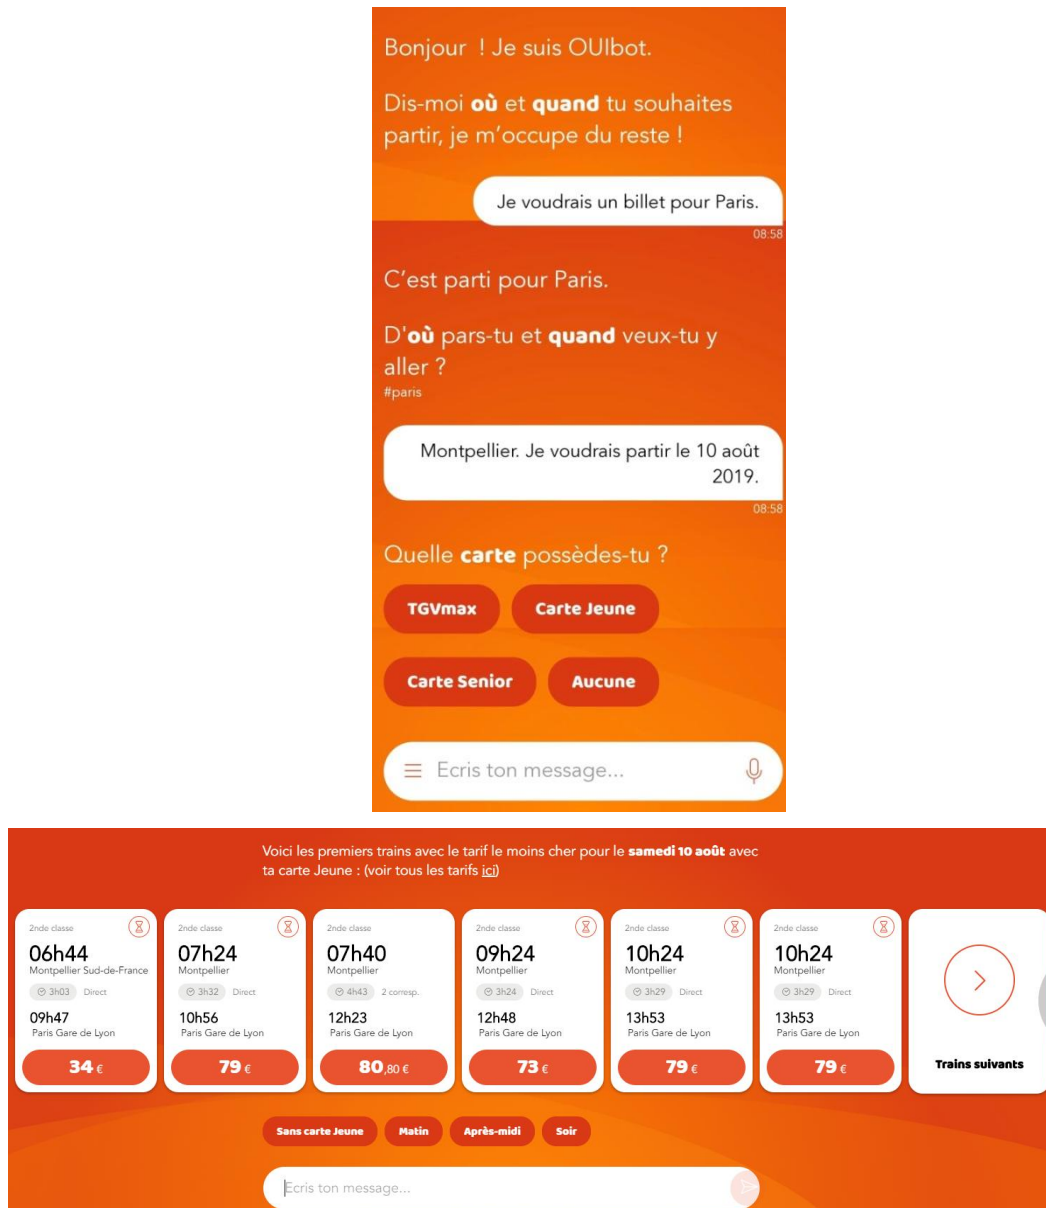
Bonjour ! Je suis OUIbot.

Dis-moi **où** et **quand** tu souhaites partir, je m'occupe du reste !

Je voudrais un billet pour Paris.

08:58

C'est parti pour Paris.

D'**où** pars-tu et **quand** veux-tu y aller ?

#paris

Montpellier. Je voudrais partir le 10 août 2019.

08:58

Quelle **carte** possèdes-tu ?

TGVmax

Carte Jeune

Carte Senior

Aucune

Ecris ton message...

Voici les premiers trains avec le tarif le moins cher pour le **samedi 10 août** avec ta carte Jeune : (voir tous les tarifs ici)

2nde classe
06h44
Montpellier Sud-de-France
3h03 Direct
09h47
Paris Gare de Lyon
34 €

2nde classe
07h24
Montpellier
3h32 Direct
10h56
Paris Gare de Lyon
79 €

2nde classe
07h40
Montpellier
4h43 2 corresp.
12h23
Paris Gare de Lyon
80,80 €

2nde classe
09h24
Montpellier
3h24 Direct
12h48
Paris Gare de Lyon
73 €

2nde classe
10h24
Montpellier
3h29 Direct
13h53
Paris Gare de Lyon
79 €

2nde classe
10h24
Montpellier
3h29 Direct
13h53
Paris Gare de Lyon
79 €

Trains suivants

Sans carte Jeune

Matin

Après-midi

Soir

Ecris ton message...